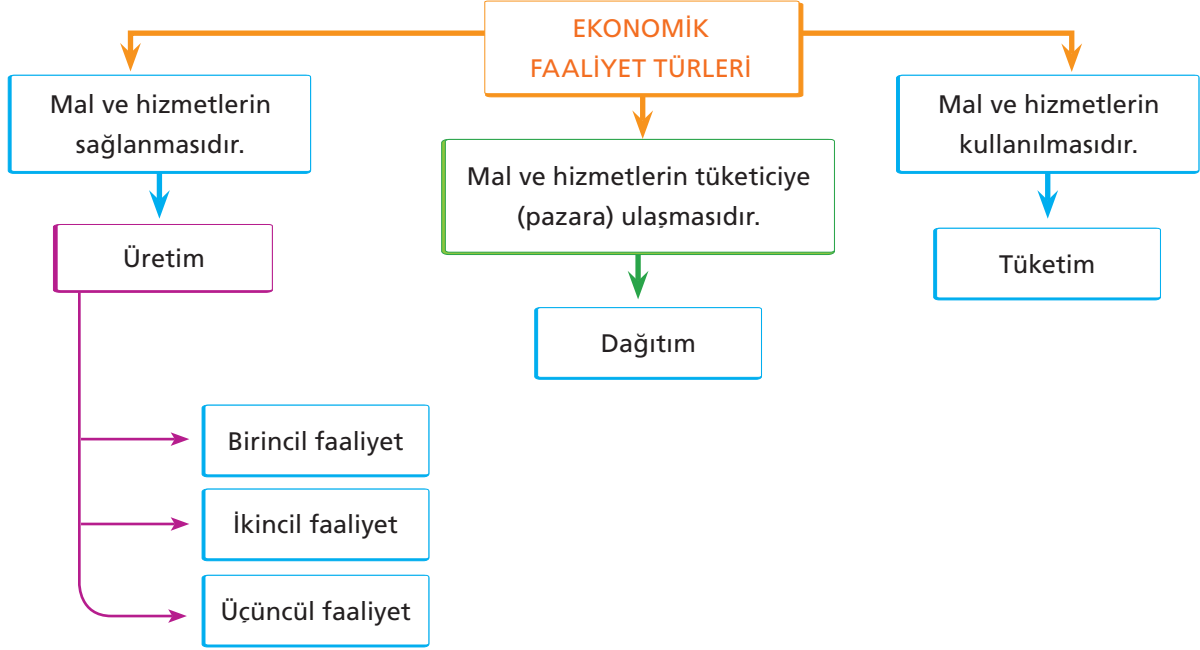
EKONOMİK FAALİYET TÜRLERİ

Mal ve hizmetlerin sağlanmasıdır.

Üretim

Birincil faaliyet

İkincil faaliyet

Üçüncül faaliyet

Mal ve hizmetlerin tüketiciye (pazara) ulaşmasıdır.

Dağıtım

Mal ve hizmetlerin kullanılmasıdır.

Tüketim